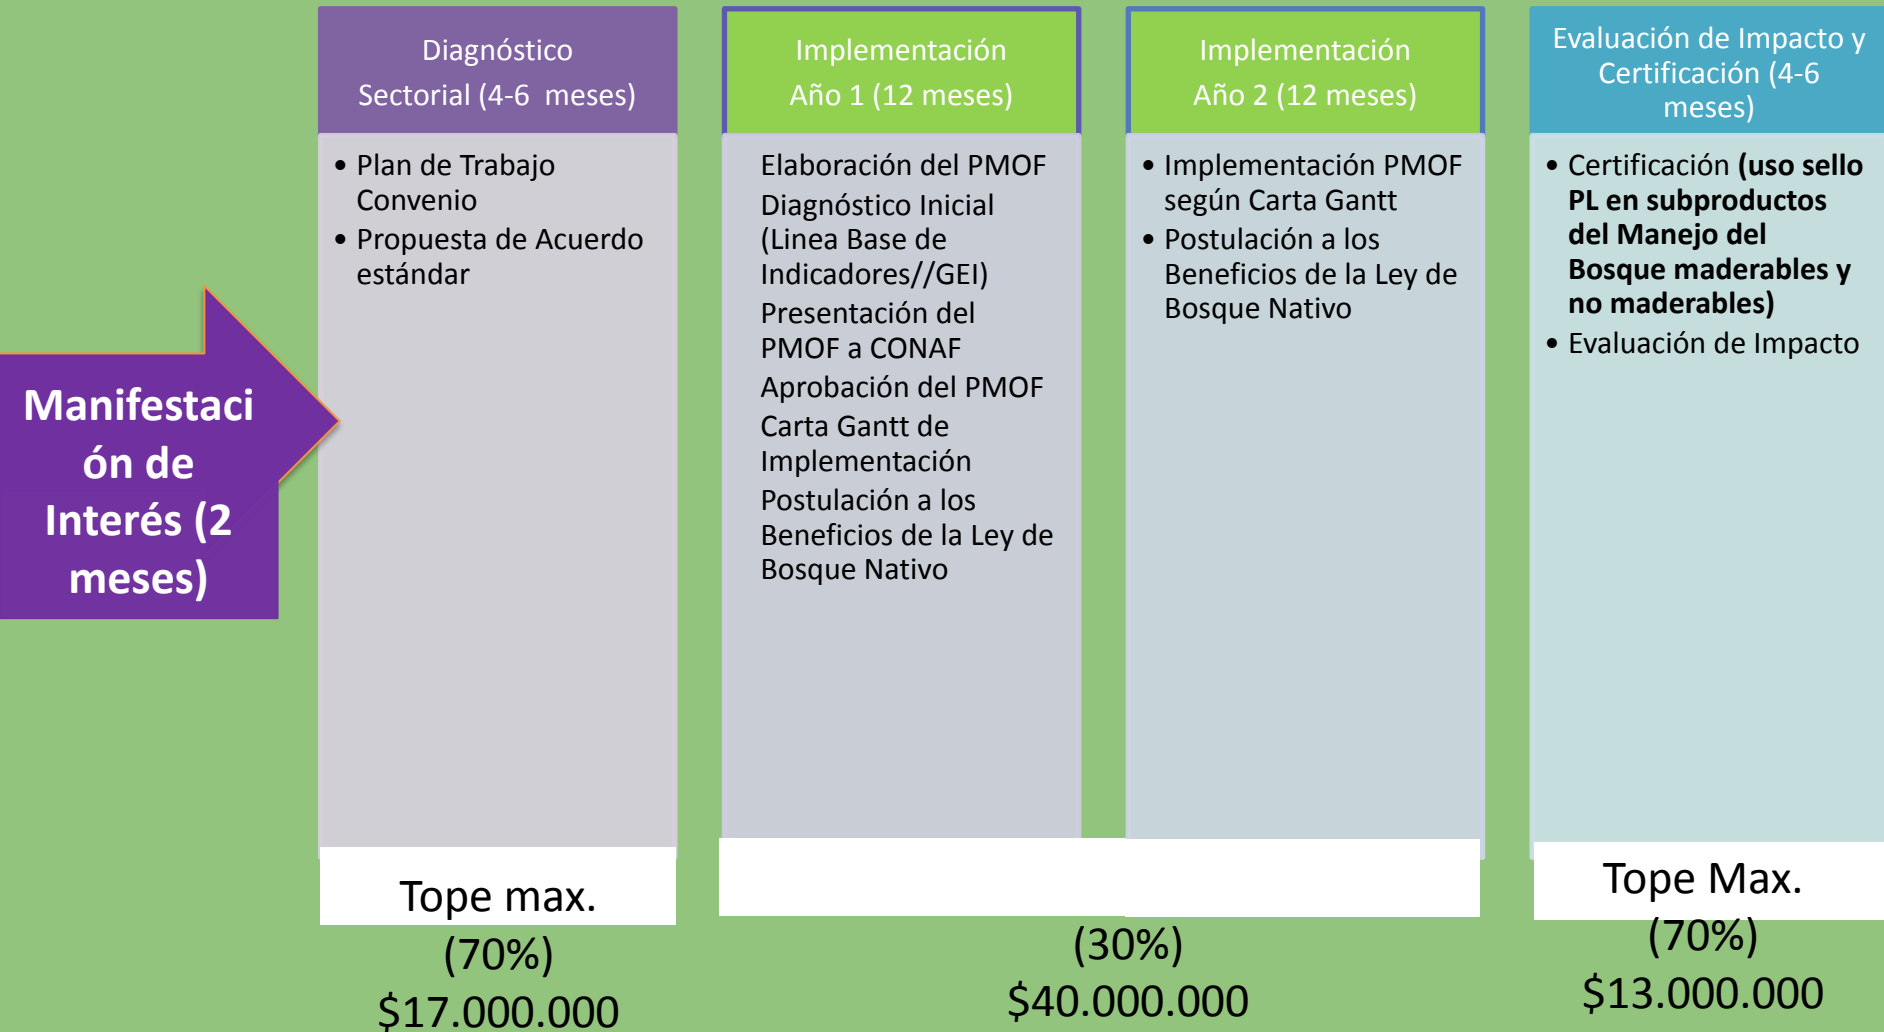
Manifestación de Interés (2 meses)

Diagnóstico Sectorial (4-6 meses)

• Plan de Trabajo Convenio
• Propuesta de Acuerdo estándar

Tope max. (70%) $17.000.000

Implementación Año 1 (12 meses)

Elaboración del PMOF
Diagnóstico Inicial (Linea Base de Indicadores//GEI)
Presentación del PMOF a CONAF
Aprobación del PMOF
Carta Gantt de Implementación
Postulación a los Beneficios de la Ley de Bosque Nativo

Implementación Año 2 (12 meses)

• Implementación PMOF según Carta Gantt
• Postulación a los Beneficios de la Ley de Bosque Nativo

(30%) $40.000.000

Evaluación de Impacto y Certificación (4-6 meses)

• Certificación **(uso sello PL en subproductos del Manejo del Bosque maderables y no maderables)**
• Evaluación de Impacto

Tope Max. (70%) $13.000.000